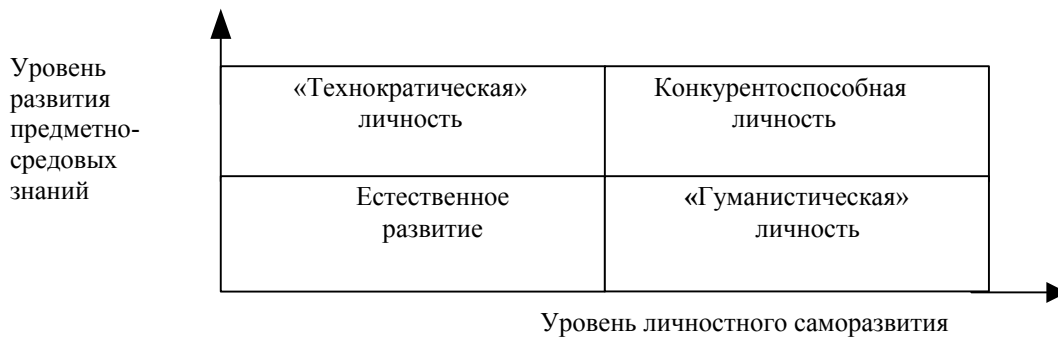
Уровень развития предметно-средовых знаний

| «Технократическая» личность | Конкурентоспособная личность |
|---|---|
| Естественное развитие | «Гуманистическая» личность |

Уровень личностного саморазвития